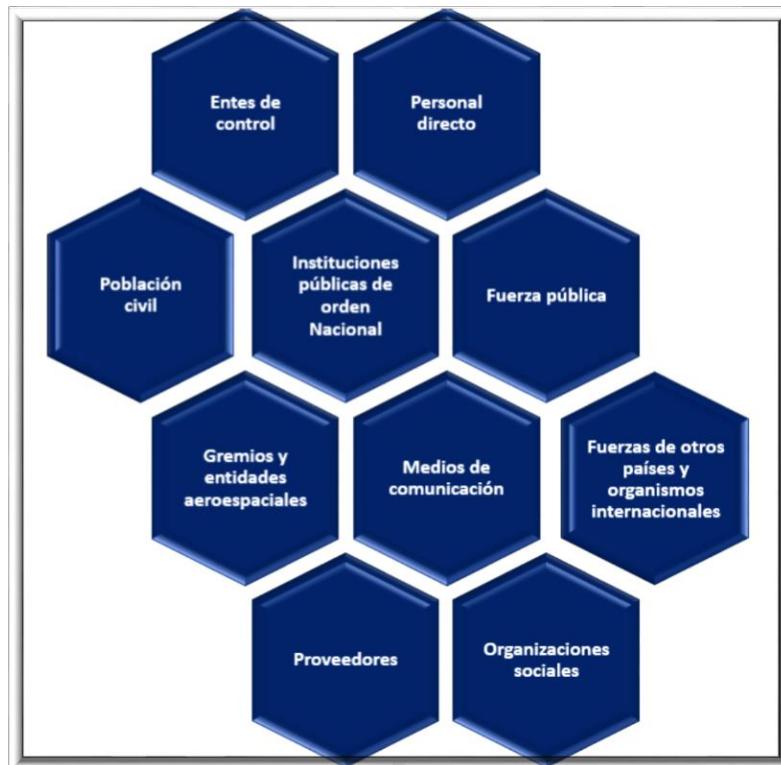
Entes de control

Personal directo

Población civil

Instituciones públicas de orden Nacional

Fuerza pública

Gremios y entidades aeroespaciales

Medios de comunicación

Fuerzas de otros países y organismos internacionales

Proveedores

Organizaciones sociales